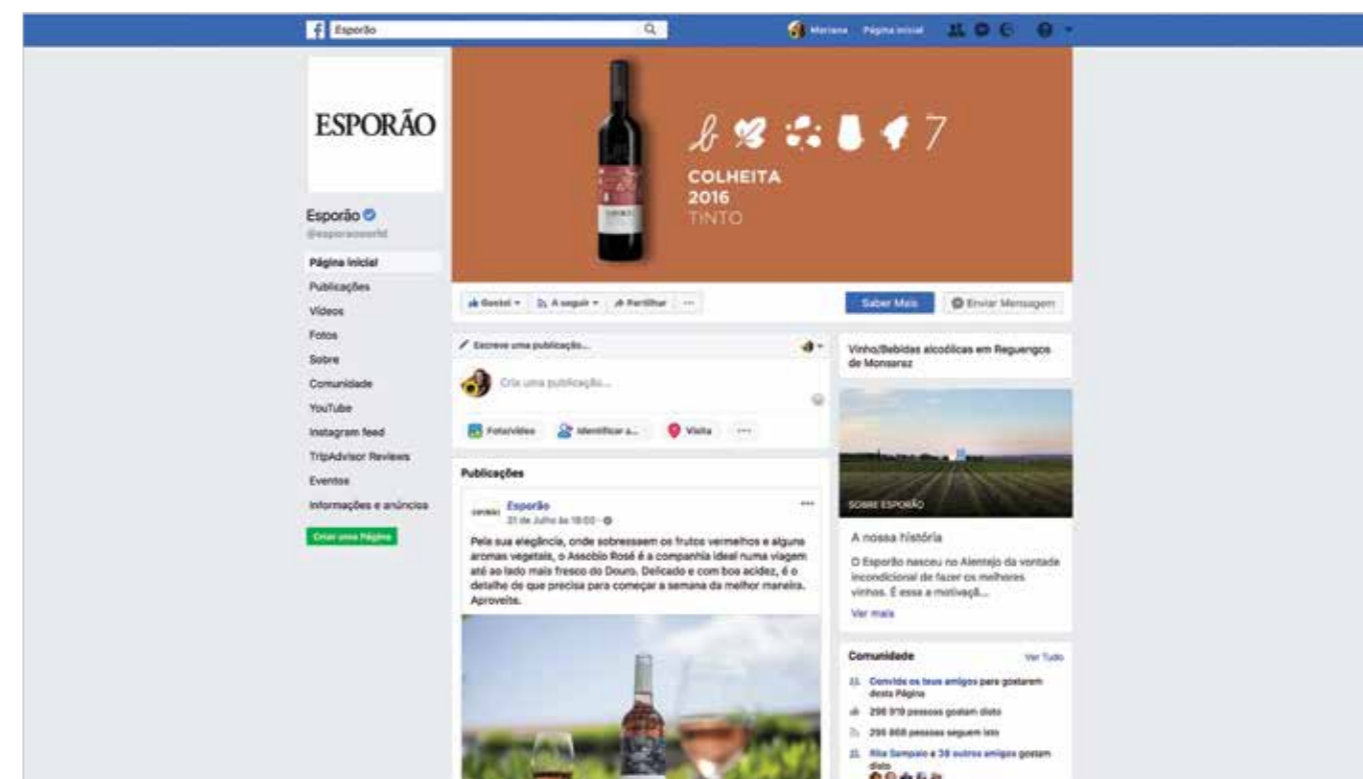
Esporão

Mariana Página inicial

ESPORÃO

Esporão
@esporaoworld

Página inicial
Publicações
Vídeos
Fotos
Sobre
Comunidade
YouTube
Instagram feed
TripAdvisor Reviews
Eventos
Informações e anúncios

Criar uma Página

7

COLHEITA
2016
TINTO

Gostei A seguir Partilhar ···

Saber Mais Enviar Mensagem

Escreve uma publicação...

Cria uma publicação...

Foto/vídeo Identificar a... Visita ···

Publicações

Esporão
21 de Julho às 18:00

Pela sua elegância, onde sobressaem os frutos vermelhos e alguns aromas vegetais, o Assobio Rosé é a companhia ideal numa viagem até ao lado mais fresco do Douro. Delicado e com boa acidez, é o detalhe de que precisa para começar a semana da melhor maneira. Aproveite.

Vinho/Bebidas alcoólicas em Reguengos de Monsaraz

SOBRE ESPORÃO

A nossa história

O Esporão nasceu no Alentejo da vontade incondicional de fazer os melhores vinhos. É essa a motivação...

Ver mais

Comunidade Ver Tudo

Convida os teus amigos para gostarem desta Página

296 919 pessoas gostam disto

295 868 pessoas seguem isto

Rita Sampaio e 38 outros amigos gostam disto